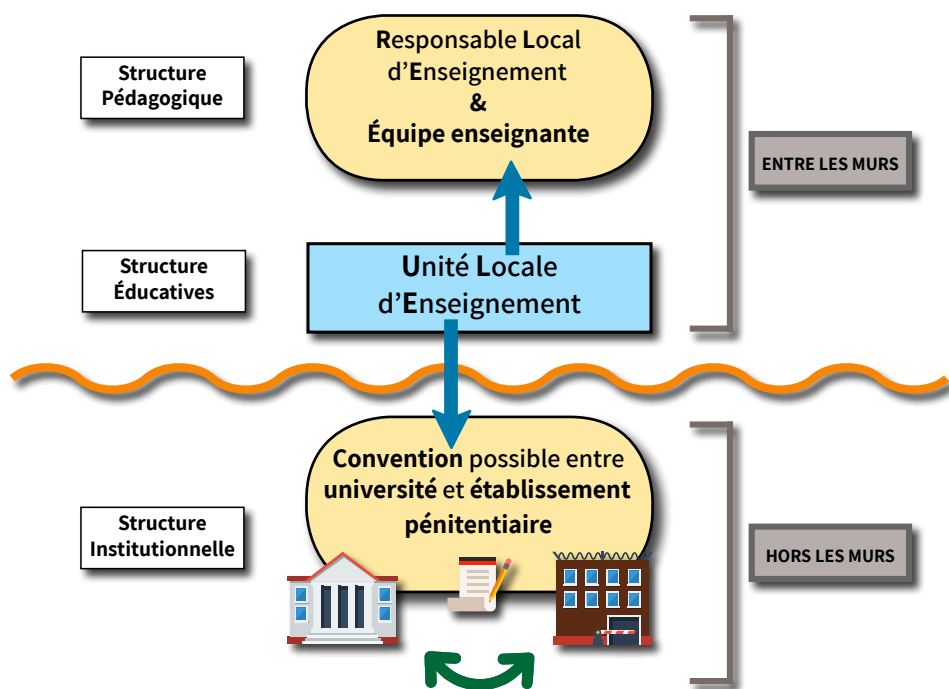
Structure Pédagogique

Responsable Local d'Enseignement & Équipe enseignante

ENTRE LES MURS

Structure Éducatives

Unité Locale d'Enseignement

Structure Institutionnelle

Convention possible entre université et établissement pénitentiaire

HORS LES MURS